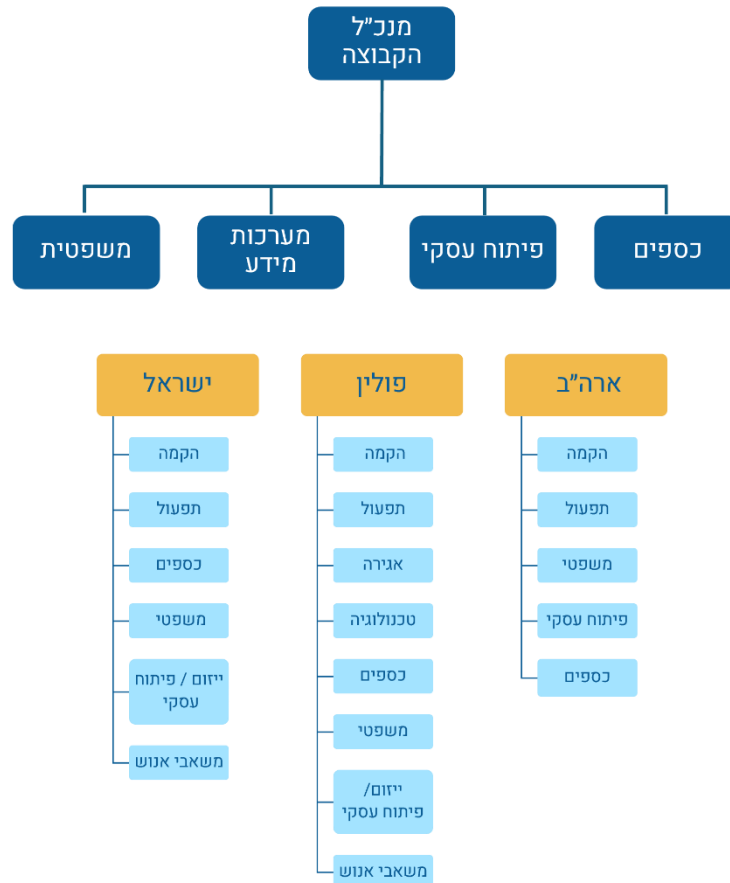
מנכ"ל
הקבוצה

כספים

פיתוח עסקי

מערכות
מידע

משפטית

ארה"ב

הקמה

תפעול

משפטי

פיתוח עסקי

כספים

פולין

הקמה

תפעול

אגירה

טכנולוגיה

כספים

משפטי

ייזום/
פיתוח עסקי

משאבי אנוש

ישראל

הקמה

תפעול

כספים

משפטי

ייזום / פיתוח
עסקי

משאבי אנוש